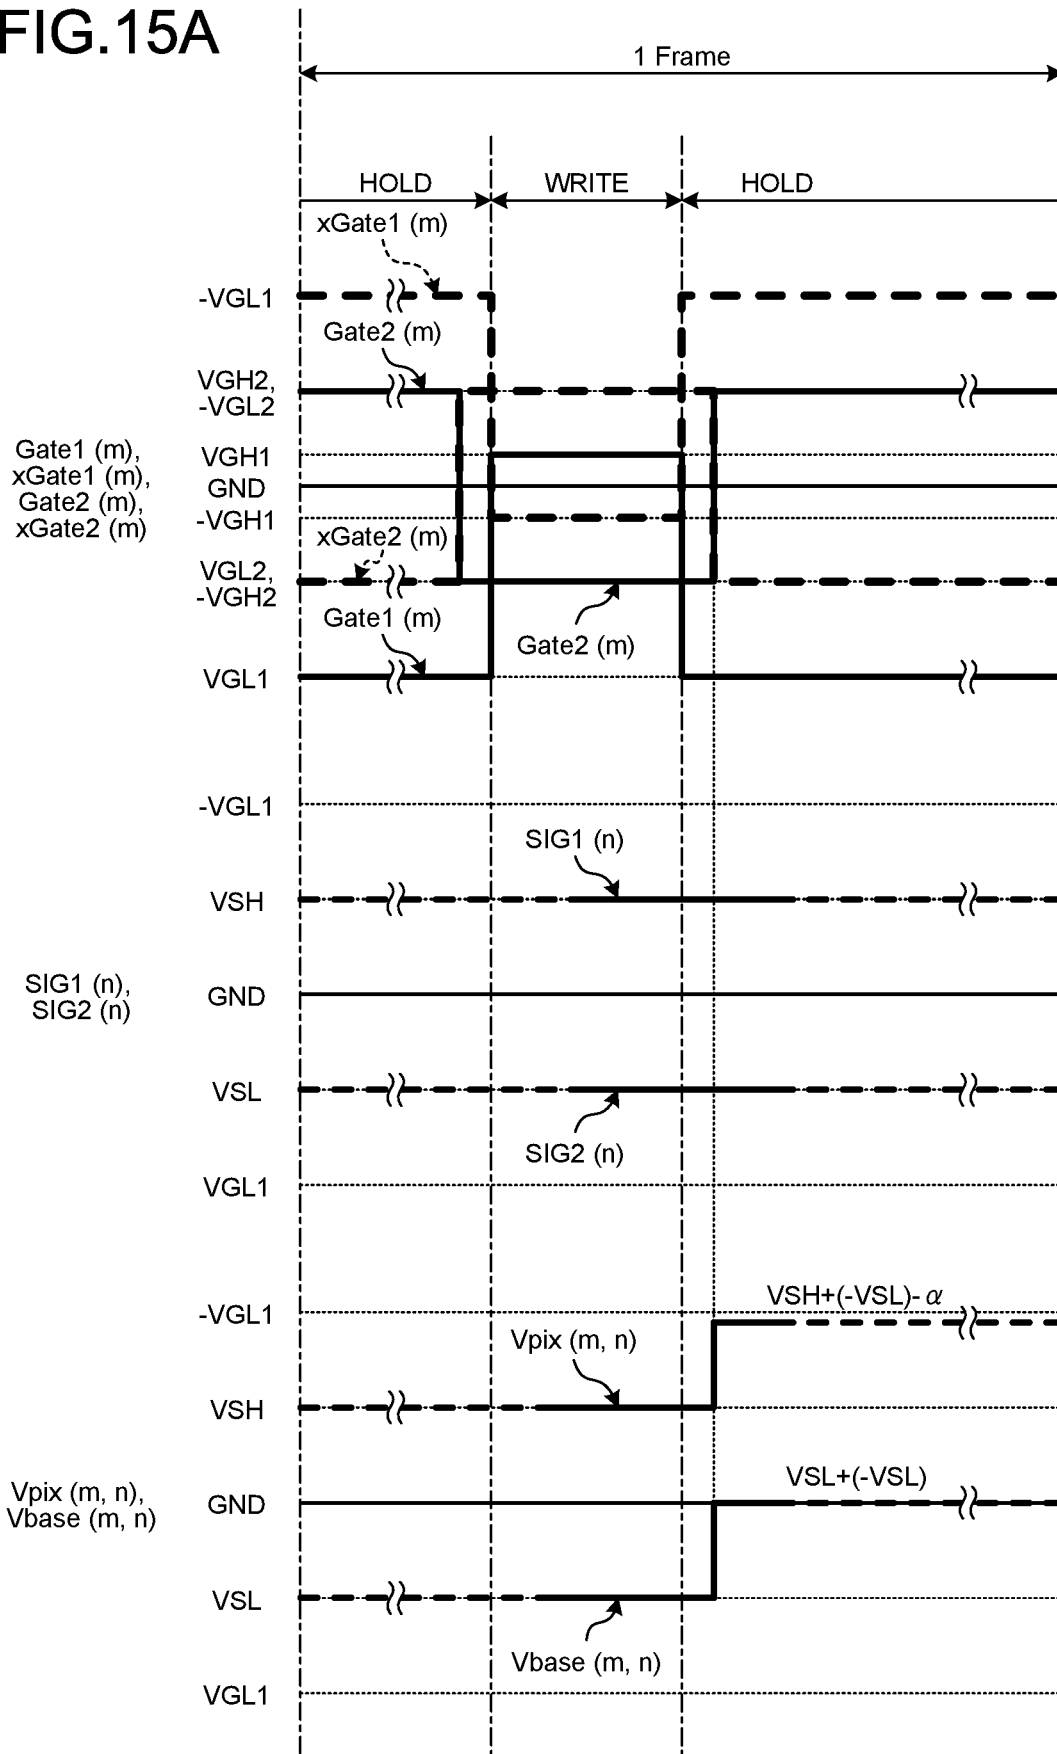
FIG.15A

1 Frame

HOLD

WRITE

HOLD

xGate1 (m)

-VGL1

Gate2 (m)

VGH2, -VGL2

Gate1 (m), xGate1 (m), Gate2 (m), xGate2 (m)

VGH1

GND

-VGH1

xGate2 (m)

VGL2, -VGH2

Gate1 (m)

Gate2 (m)

VGL1

-VGL1

SIG1 (n)

VSH

SIG1 (n), SIG2 (n)

GND

VSL

SIG2 (n)

VGL1

-VGL1

VSH+(-VSL)- $\alpha$

Vpix (m, n)

VSH

Vpix (m, n), Vbase (m, n)

GND

VSL+(-VSL)

VSL

Vbase (m, n)

VGL1